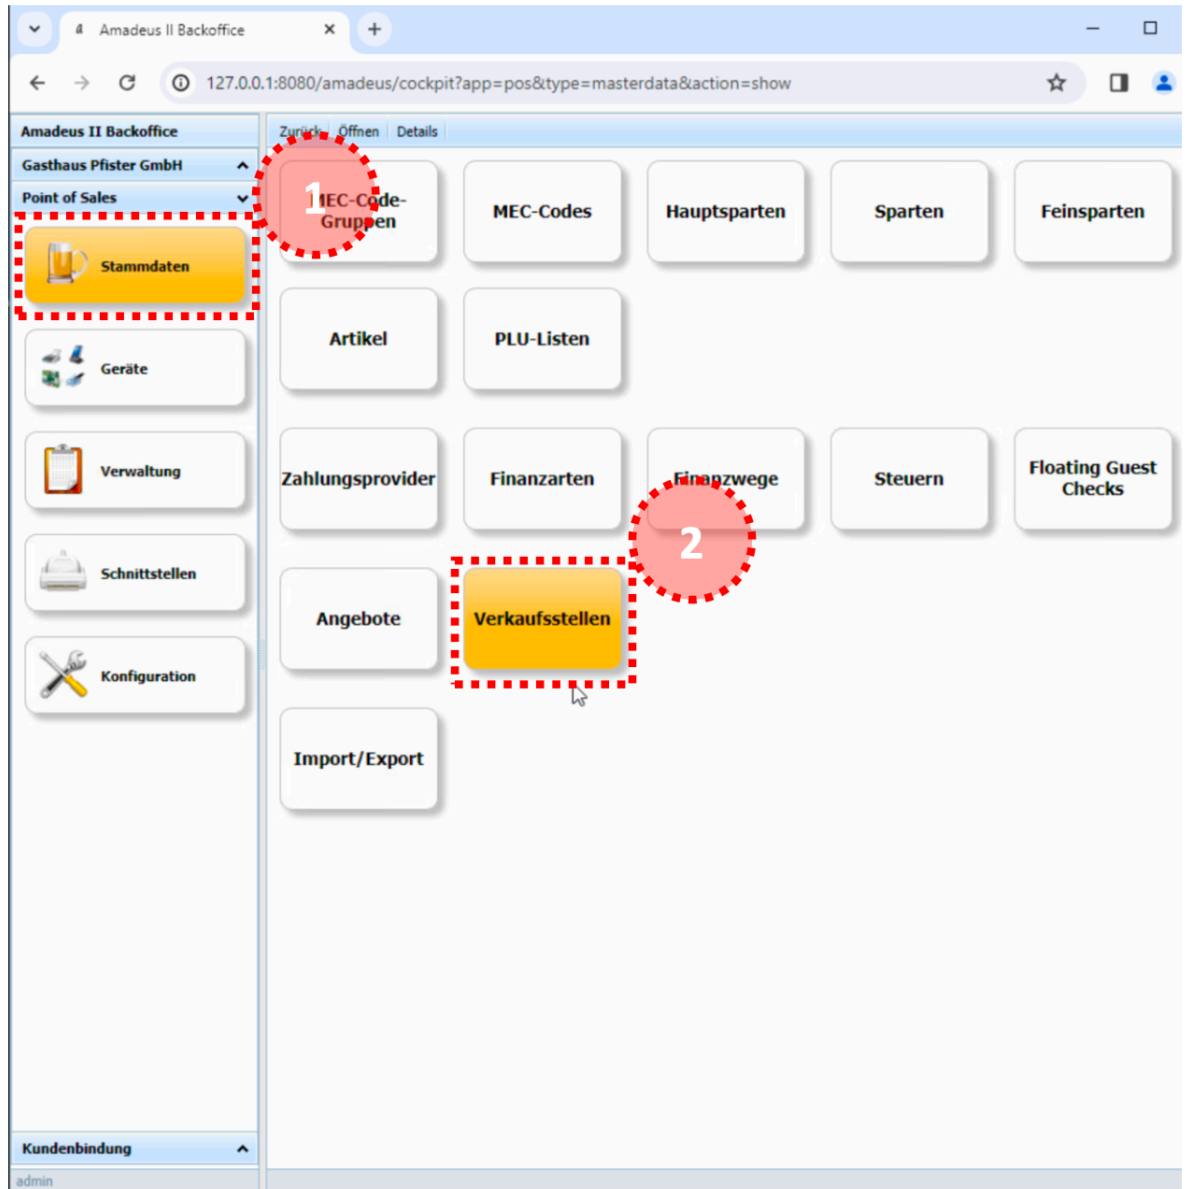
Amadeus II Backoffice

127.0.0.1:8080/amadeus/cockpit?app=pos&type=masterdata&action=show

Amadeus II Backoffice
Gasthaus Pfister GmbH
Point of Sales
Stammdaten
Geräte
Verwaltung
Schnittstellen
Konfiguration
Kundenbindung
admin

Zurück Öffnen Details

1 MEC-Code-Gruppen
MEC-Codes
Hauptsparten
Sparten
Feinsparten
Artikel
PLU-Listen
Zahlungsprovider
Finanzarten
Finanzwege
Steuern
Floating Guest Checks
2
Angebote
Verkaufsstellen
Import/Export